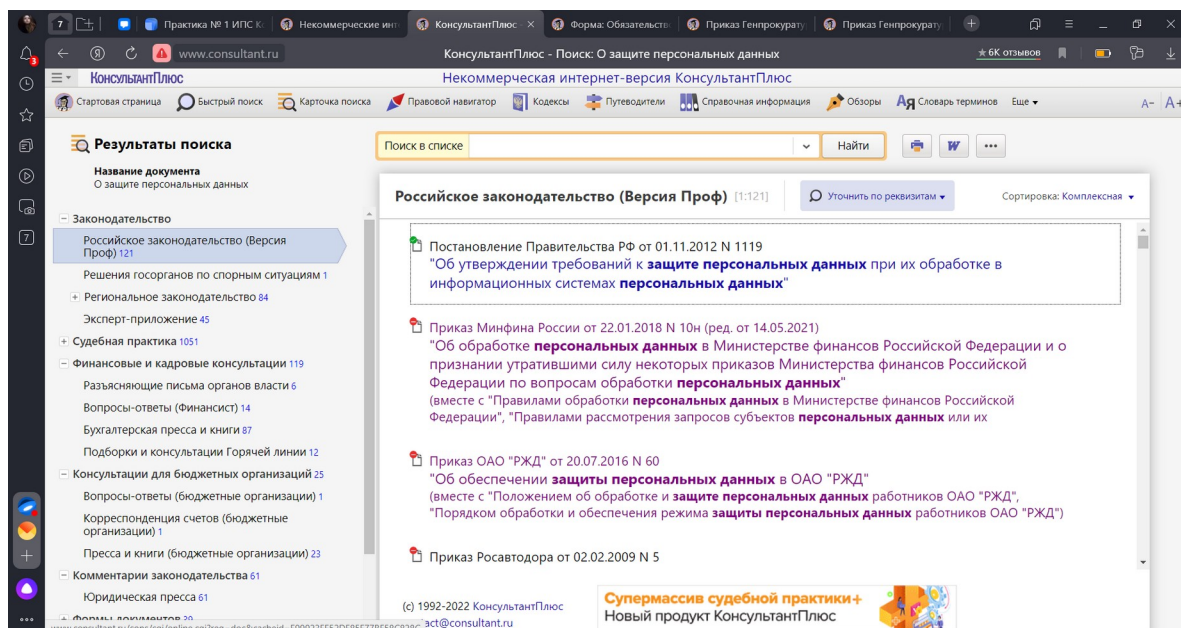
7 Практика № 1 ИПС К Некоммерческие инт КонсультантПлюс Форма: Обязательств Приказ Генпрокурату Приказ Генпрокурату

www.consultant.ru КонсультантПлюс - Поиск: О защите персональных данных ★6К отзывов

КонсультантПлюс Некоммерческая интернет-версия КонсультантПлюс

Стартовая страница Быстрый поиск Карточка поиска Правовой навигатор Кодексы Путеводители Справочная информация Обзоры Словарь терминов Еще ▾ A- A+

Результаты поиска

Название документа
О защите персональных данных

− Законодательство
Российское законодательство (Версия Проф) 121
Решения госорганов по спорным ситуациям 1
+ Региональное законодательство 84
Эксперт-приложение 45
+ Судебная практика 1051
− Финансовые и кадровые консультации 119
Разъясняющие письма органов власти 6
Вопросы-ответы (Финансист) 14
Бухгалтерская пресса и книги 87
Подборки и консультации Горячей линии 12
− Консультации для бюджетных организаций 25
Вопросы-ответы (бюджетные организации) 1
Корреспонденция счетов (бюджетные организации) 1
Пресса и книги (бюджетные организации) 23
− Комментарии законодательства 61
Юридическая пресса 61
+ Формы документов 20

Поиск в списке Найти

Российское законодательство (Версия Проф) [1:121] Уточнить по реквизитам ▾ Сортировка: Комплексная ▾

Постановление Правительства РФ от 01.11.2012 N 1119
"Об утверждении требований к защите персональных данных при их обработке в информационных системах персональных данных"

Приказ Минфина России от 22.01.2018 N 10н (ред. от 14.05.2021)
"Об обработке персональных данных в Министерстве финансов Российской Федерации и о признании утратившими силу некоторых приказов Министерства финансов Российской Федерации по вопросам обработки персональных данных"
(вместе с "Правилами обработки персональных данных в Министерстве финансов Российской Федерации", "Правилами рассмотрения запросов субъектов персональных данных или их

Приказ ОАО "РЖД" от 20.07.2016 N 60
"Об обеспечении защиты персональных данных в ОАО "РЖД"
(вместе с "Положением об обработке и защите персональных данных работников ОАО "РЖД", "Порядком обработки и обеспечения режима защиты персональных данных работников ОАО "РЖД")

Приказ Росавтодора от 02.02.2009 N 5

(с) 1992-2022 КонсультантПлюс
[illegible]act@consultant.ru

Супермассив судебной практики+
Новый продукт КонсультантПлюс